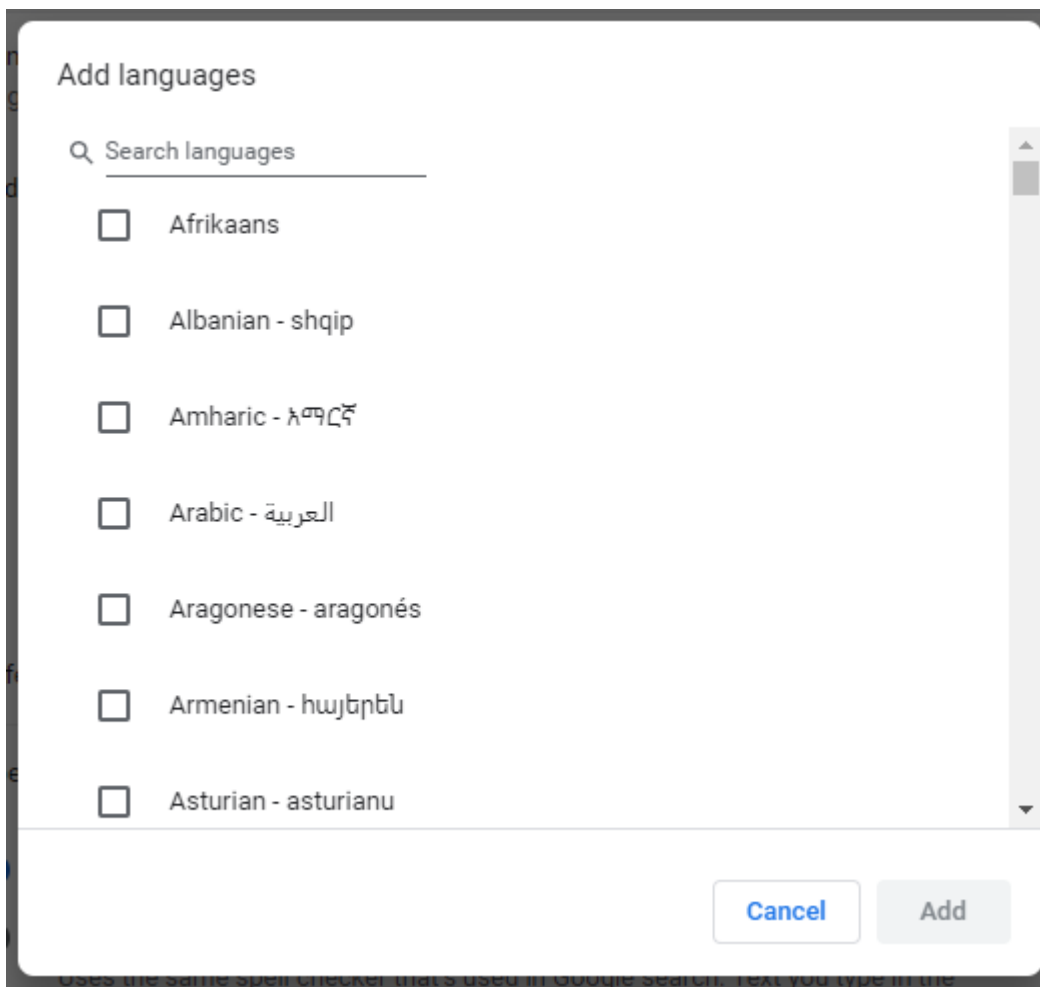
Add languages

Search languages

Afrikaans

Albanian - shqip

Amharic - አማርኛ

Arabic - العربية

Aragonese - aragonés

Armenian - հայերեն

Asturian - asturianu

Cancel

Add

Uses the same spell checker that's used in Google search. Text you type in the